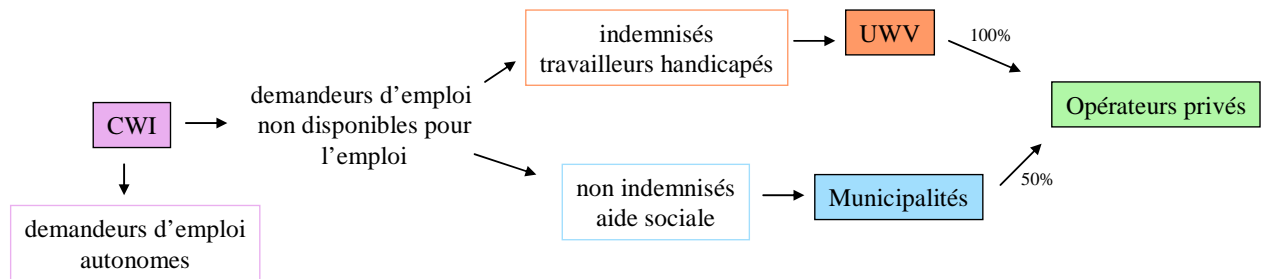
CWI

demandeurs d'emploi autonomes

demandeurs d'emploi non disponibles pour l'emploi

indemnisés travailleurs handicapés

UWV

100%

non indemnisés aide sociale

Municipalités

50%

Opérateurs privés